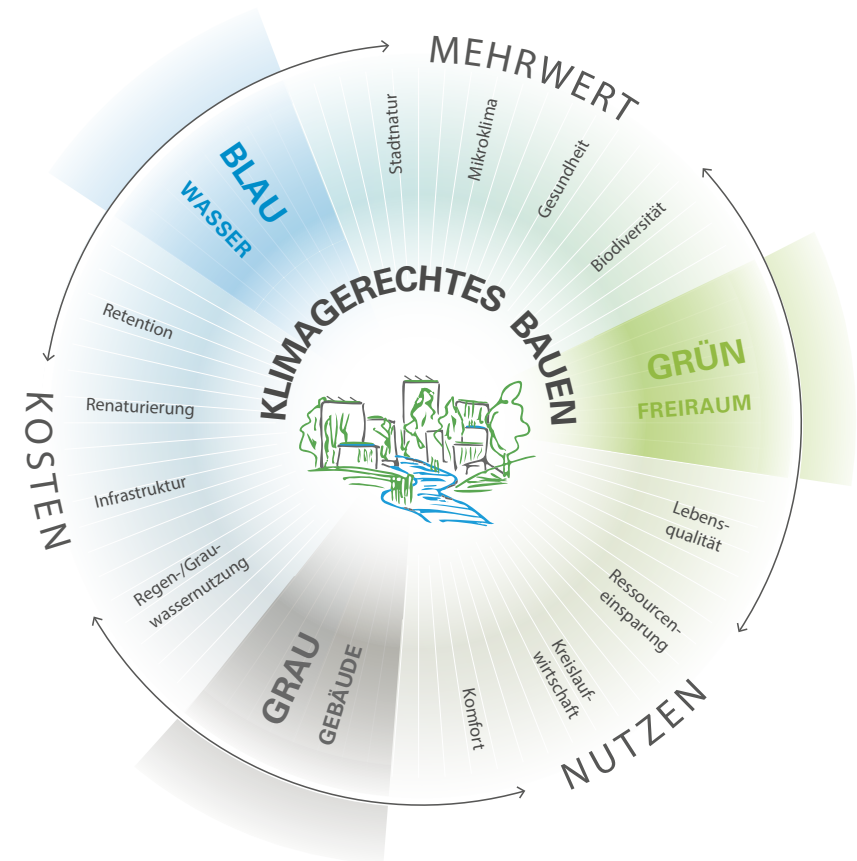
MEHRWERT

BLAU
WASSER

Stadtnatur
Mikroklima
Gesundheit
Biodiversität

KLIMAGERECHTES BAUEN

GRÜN
FREIRAUM

KOSTEN

Retention
Renaturierung
Infrastruktur
Regen-/Grauwassernutzung

Lebensqualität
Ressourceneinsparung
Kreislaufwirtschaft
Komfort

GRAU
GEBÄUDE

NUTZEN